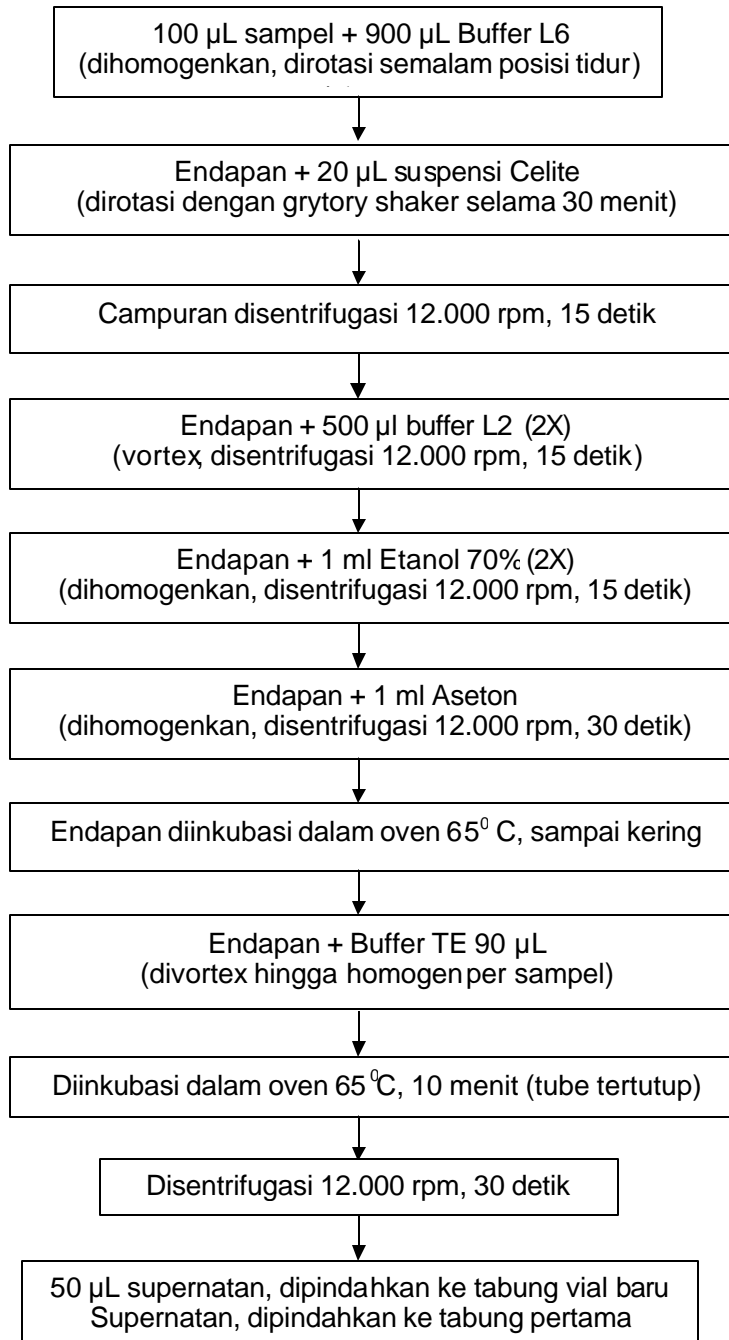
100 µL sampel + 900 µL Buffer L6
(dihomogenkan, dirotasi semalam posisi tidur)

Endapan + 20 µL suspensi Celite
(dirotasi dengan grytory shaker selama 30 menit)

Campuran disentrifugasi 12.000 rpm, 15 detik

Endapan + 500 µl buffer L2 (2X)
(vortex, disentrifugasi 12.000 rpm, 15 detik)

Endapan + 1 ml Etanol 70% (2X)
(dihomogenkan, disentrifugasi 12.000 rpm, 15 detik)

Endapan + 1 ml Aseton
(dihomogenkan, disentrifugasi 12.000 rpm, 30 detik)

Endapan diinkubasi dalam oven $65^0$ C, sampai kering

Endapan + Buffer TE 90 µL
(divortex hingga homogen per sampel)

Diinkubasi dalam oven $65^0$C, 10 menit (tube tertutup)

Disentrifugasi 12.000 rpm, 30 detik

50 µL supernatan, dipindahkan ke tabung vial baru
Supernatan, dipindahkan ke tabung pertama